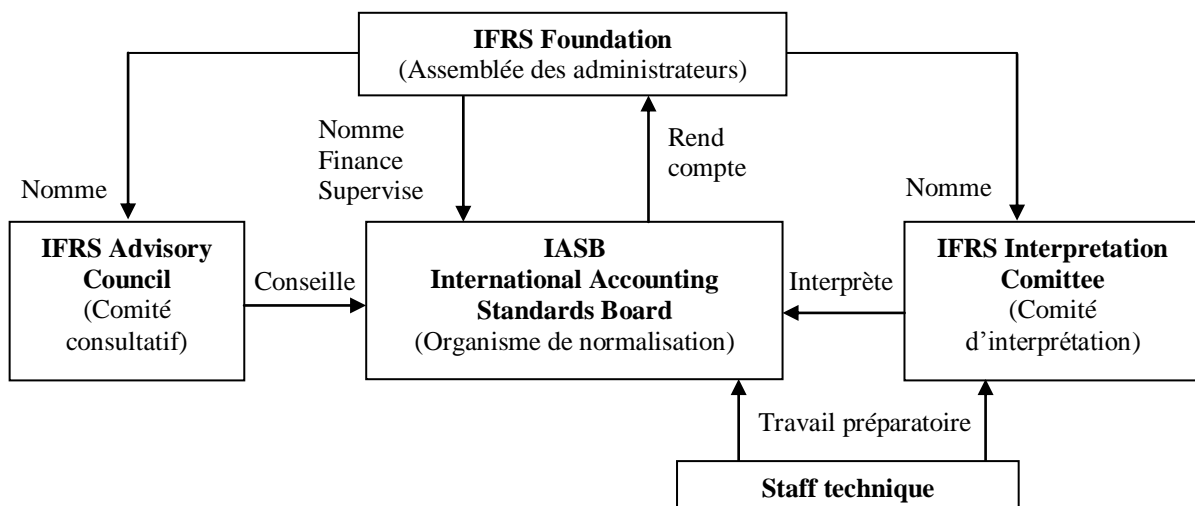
**IFRS Foundation**
(Assemblée des administrateurs)

Nomme

Nomme
Finance
Supervise

Rend
compte

Nomme

**IFRS Advisory Council**
(Comité consultatif)

Conseille

**IASB**
**International Accounting Standards Board**
(Organisme de normalisation)

Interprète

**IFRS Interpretation Comittee**
(Comité d'interprétation)

Travail préparatoire

**Staff technique**